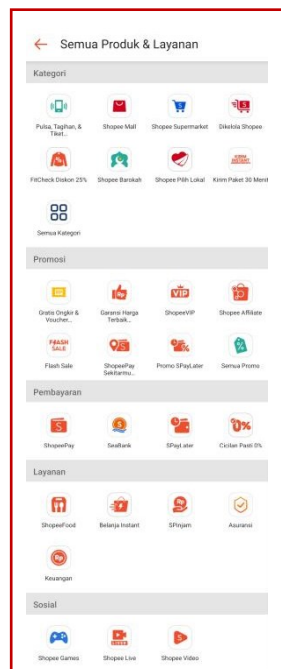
← Semua Produk & Layanan

Kategori

Pulsa, Tagihan, & Tiket...
Shopee Mall
Shopee Supermarket
Dikelola Shopee
FitCheck Diskon 25%
Shopee Barokah
Shopee Pilih Lokal
Kirim Paket 30 Menit
Semua Kategori

Promosi

Gratis Ongkir & Voucher...
Garansi Harga Terbaik...
ShopeeVIP
Shopee Affiliate
Flash Sale
ShopeePay Sekitarmu...
Promo SPayLater
Semua Promo

Pembayaran

ShopeePay
SeaBank
SPayLater
Cicilan Pasti 0%

Layanan

ShopeeFood
Belanja Instant
SPinjam
Asuransi
Keuangan

Sosial

Shopee Games
Shopee Live
Shopee Video